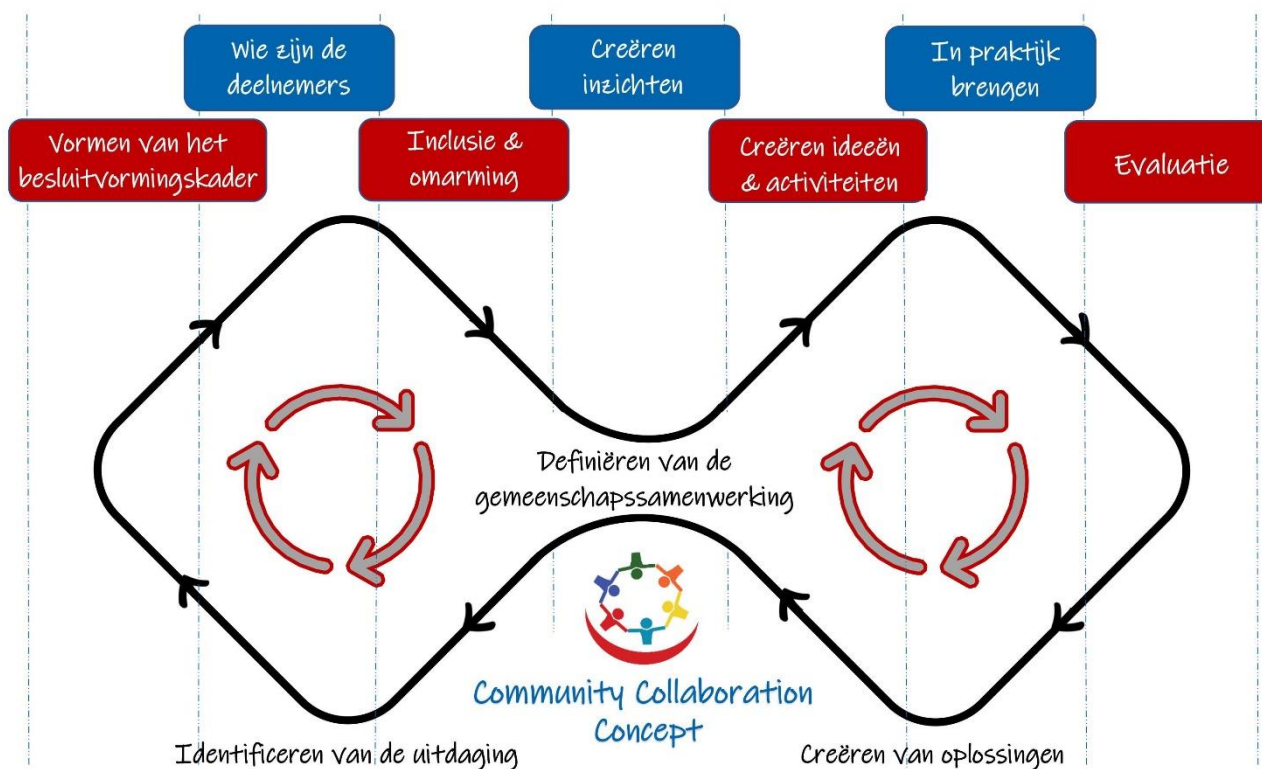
Wie zijn de deelnemers

Creëren inzichten

In praktijk brengen

Vormen van het besluitvormingskader

Inclusie & omarming

Creëren ideeën & activiteiten

Evaluatie

Definiëren van de gemeenschapssamenwerking

Community Collaboration Concept

Identificeren van de uitdaging

Creëren van oplossingen